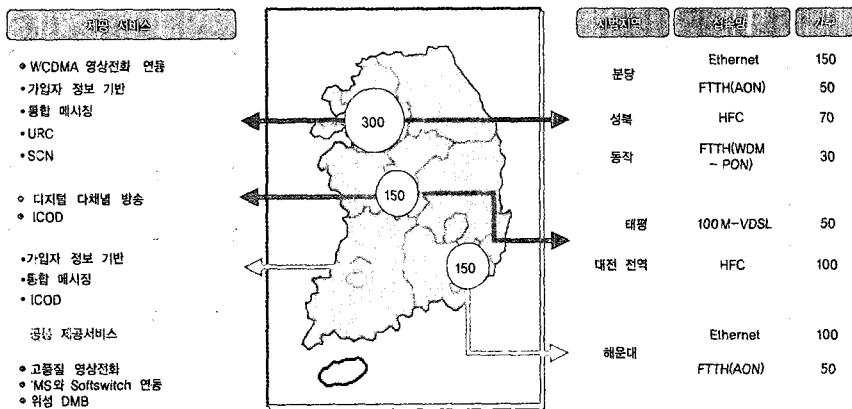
제공 서비스

• WCDMA 영상전화 연동
• 가입자 정보 기반
• 통합 메시징
• URC
• SCN

• 디지털 다채널 방송
• ICOD

• 가입자 정보 기반
• 통합 메시징
• ICOD

공통 제공서비스

• 고품질 영상전화
• IMS와 Softswitch 연동
• 위성 DMB

300

150

150

| 시범지역 | 접속망 | 가구 |
|---|---|---|
| 분당 | Ethernet | 150 |
| | FTTH(AON) | 50 |
| 성북 | HFC | 70 |
| 동작 | FTTH(WDM - PON) | 30 |
| 태평 | 100M-VDSL | 50 |
| 대전 전역 | HFC | 100 |
| 해운대 | Ethernet | 100 |
| | FTTH(AON) | 50 |